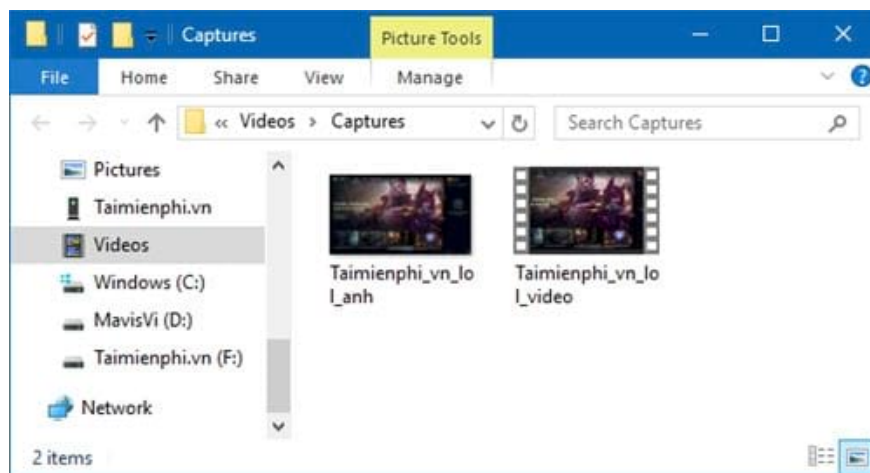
Captures

Picture Tools

File Home Share View Manage

« Videos › Captures

Search Captures

Pictures

Taimienphi.vn

Videos

Windows (C:)

MavisVi (D:)

Taimienphi.vn (F:)

Network

Taimienphi_vn_lol_anh

Taimienphi_vn_lol_video

2 items